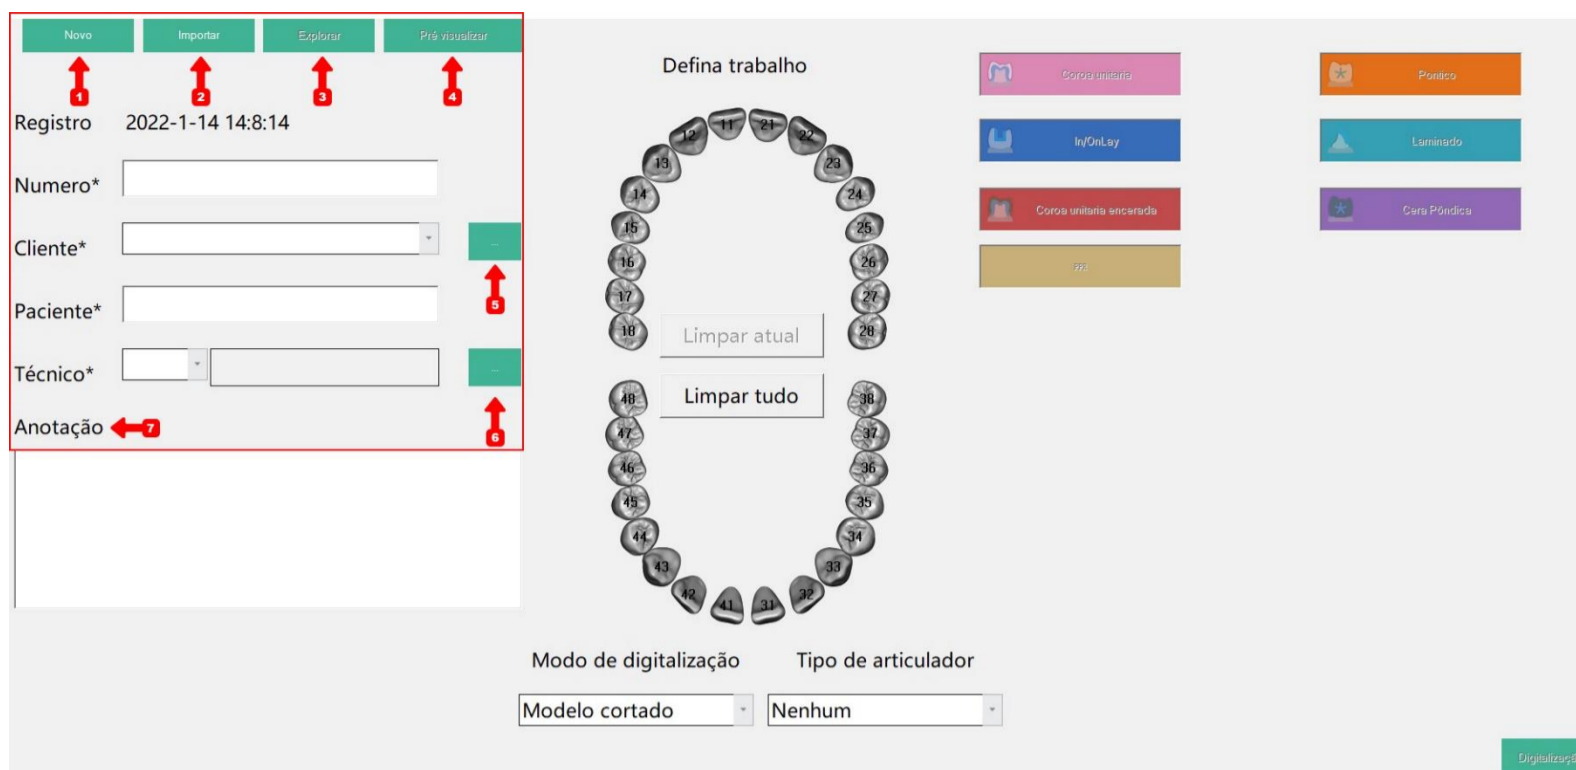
Novo Importar Explorar Pré visualizar

1 2 3 4

Registro 2022-1-14 14:8:14

Numero*

Cliente* ...

5

Paciente*

Técnico* ...

Anotação 7

6

Defina trabalho

12 11 21 22 13 23 14 24 15 25 16 26 17 27 18 28

Limpar atual

Limpar tudo

48 38 47 37 46 36 45 35 44 34 43 33 42 41 31 32

Coroa unitaria

In/OnLay

Coroa unitaria encerada

???

Pontico

Laminado

Cera Pôndica

Modo de digitalização

Modelo cortado

Tipo de articulador

Nenhum

Digitalizaçã